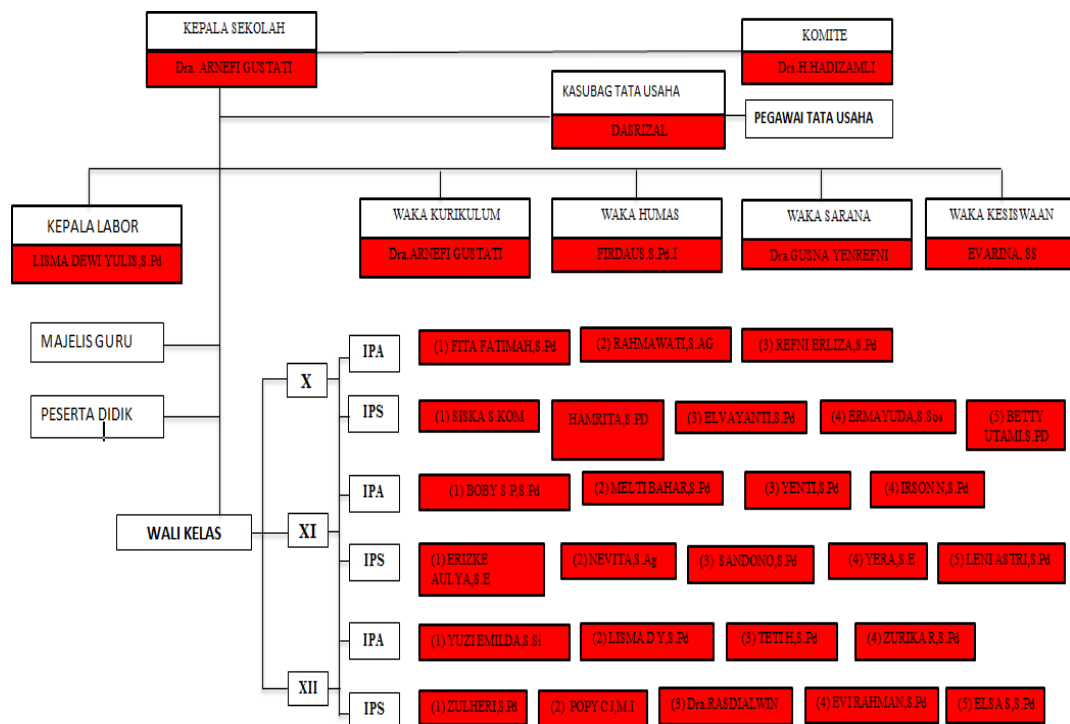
KEPALA SEKOLAH

Dra. ARNEFI GUSTATI

KOMITE

Drs.H.HADIZAMLI

KASUBAG TATA USAHA

DASRIZAL

PEGAWAI TATA USAHA

KEPALA LABOR

LISMA DEWI YULIS,S.Pd

WAKA KURIKULUM

Dra.ARNEFI GUSTATI

WAKA HUMAS

FIRDAUS,S.Pd.I

WAKA SARANA

Dra.GUSNA YENREFNI

WAKA KESISWAAN

EVARINA, SS

MAJELIS GURU

PESERTA DIDIK

WALI KELAS

X

IPA

(1) FITA FATIMAH,S.Pd

(2) RAHMAWATI,S.AG

(3) REFNI ERLIZA,S.Pd

IPS

(1) SISKA S.KOM

HAMRITA,S.PD

(3) ELVAYANTI,S.Pd

(4) ERMAYUDA,S.Sos

(5) BETTY UTAMI,S.PD

XI

IPA

(1) BOBY S P,S.Pd

(2) MELTI BAHAR,S.Pd

(3) YENTI,S.Pd

(4) IRSON N,S.Pd

IPS

(1) ERIZKE AULYA,S.E

(2) NEVITA,S.Ag

(3) SANDONO,S.Pd

(4) YERA,S.E

(5) LENI ASTRI,S.Pd

XII

IPA

(1) YUZI EMILDA,S.Si

(2) LISMA D Y,S.Pd

(3) TETI H,S.Pd

(4) ZURIKA R,S.Pd

IPS

(1) ZULHERI,S.Pd

(2) POPY C J,M.I

(3) Dra.RASDIALWIN

(4) EVI RAHMAN,S.Pd

(5) ELSA S,S.Pd